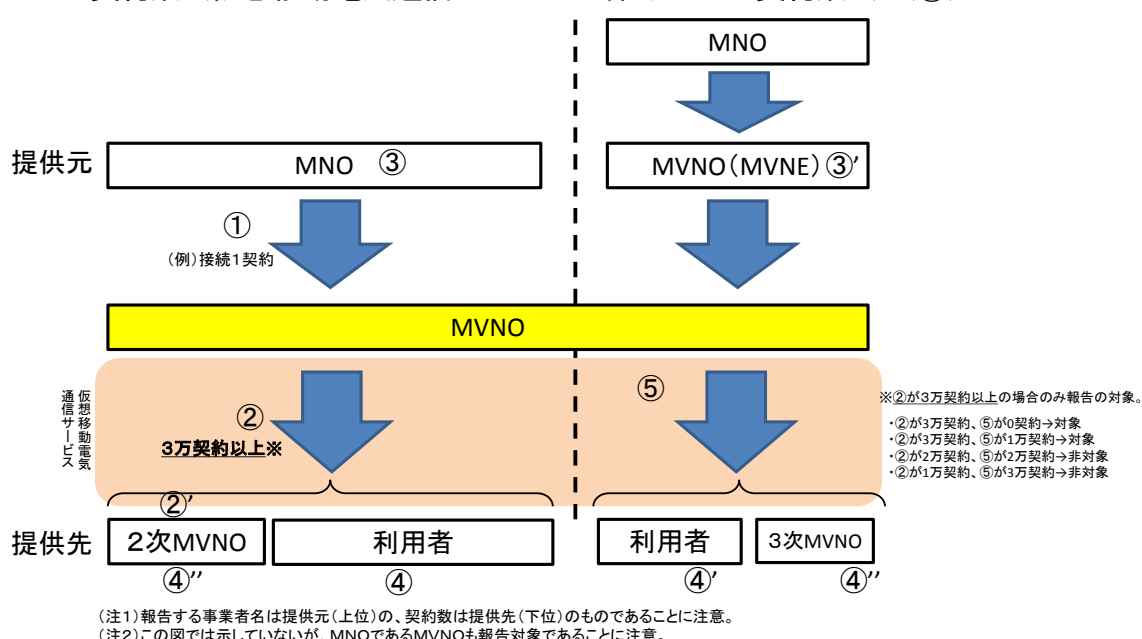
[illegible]

MNO

提供元

MNO ③

MVNO（MVNE）③′

①

（例）接続1契約

MVNO

仮想移動電気通信サービス

②

3万契約以上※

⑤

※②が3万契約以上の場合のみ報告の対象。

・②が3万契約、⑤が0契約→対象
・②が3万契約、⑤が1万契約→対象
・②が2万契約、⑤が2万契約→非対象
・②が1万契約、⑤が3万契約→非対象

②′

提供先

2次MVNO

利用者

利用者

3次MVNO

④″

④

④′

④″

（注1）報告する事業者名は提供元（上位）の、契約数は提供先（下位）のものであることに注意。
（注2）この図では示していないが、MNOであるMVNOも報告対象であることに注意。